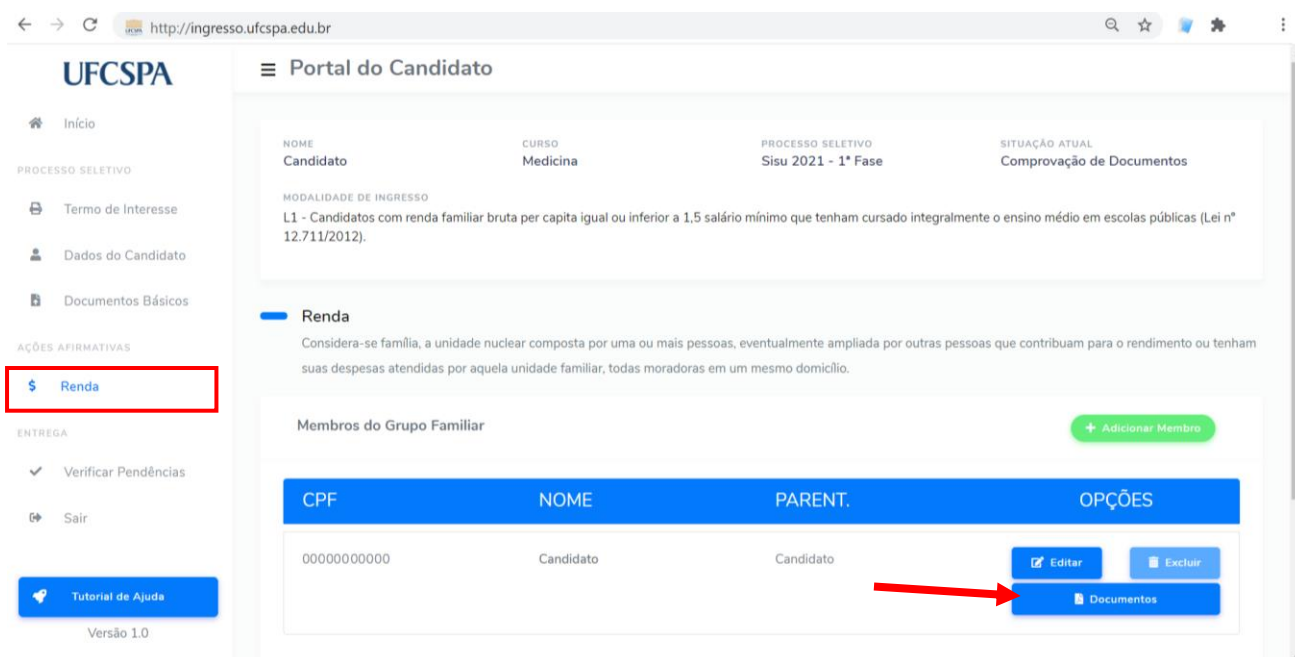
http://ingresso.ufcspa.edu.br

UFCSPA

Início

PROCESSO SELETIVO

Termo de Interesse

Dados do Candidato

Documentos Básicos

AÇÕES AFIRMATIVAS

$ Renda

ENTREGA

Verificar Pendências

Sair

Tutorial de Ajuda

Versão 1.0

≡ Portal do Candidato

NOME
Candidato

CURSO
Medicina

PROCESSO SELETIVO
Sisu 2021 - 1ª Fase

SITUAÇÃO ATUAL
Comprovação de Documentos

MODALIDADE DE INGRESSO
L1 - Candidatos com renda familiar bruta per capita igual ou inferior a 1,5 salário mínimo que tenham cursado integralmente o ensino médio em escolas públicas (Lei nº 12.711/2012).

Renda

Considera-se família, a unidade nuclear composta por uma ou mais pessoas, eventualmente ampliada por outras pessoas que contribuam para o rendimento ou tenham suas despesas atendidas por aquela unidade familiar, todas moradoras em um mesmo domicílio.

Membros do Grupo Familiar

+ Adicionar Membro

| CPF | NOME | PARENT. | OPÇÕES |
|---|---|---|---|
| 00000000000 | Candidato | Candidato | Editar Excluir Documentos |